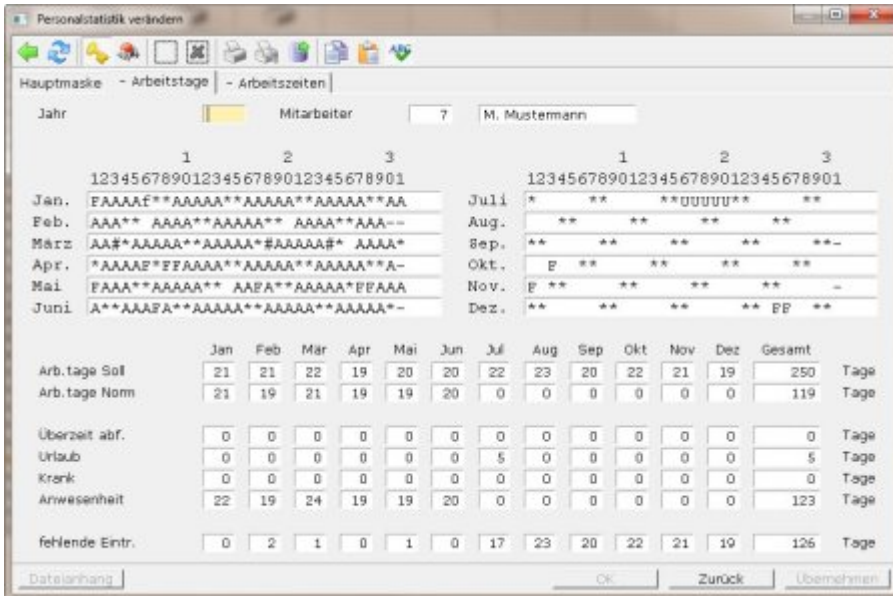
Personalstatistik verändern

Hauptmaske | - Arbeitstage | - Arbeitszeiten

Jahr | Mitarbeiter | 7 | M. Mustermann

1 2 3
1234567890123456789012345678901

| | |
|---|---|
| Jan. | FAAAAF**AAAAA**AAAAA**AAAAA**AA |
| Feb. | AAA** AAAA**AAAAA** AAAA**AAA-- |
| März | AA#*AAAAA**AAAAA*#AAAAA#* AAAA* |
| Apr. | *AAAAF*FFAAAA**AAAAA**AAAAA**A- |
| Mai | FAAA**AAAAA** AAFA**AAAAA*FFAAA |
| Juni | A**AAAFA**AAAAA**AAAAA**AAAAA*- |

1 2 3
1234567890123456789012345678901

| | |
|---|---|
| Juli | * ** **UUUUU** ** |
| Aug. | ** ** ** ** |
| Sep. | ** ** ** ** **- |
| Okt. | F ** ** ** ** |
| Nov. | F ** ** ** ** - |
| Dez. | ** ** ** ** FF ** |

| | Jan | Feb | Mär | Apr | Mai | Jun | Jul | Aug | Sep | Okt | Nov | Dez | Gesamt | |
|---|---|---|---|---|---|---|---|---|---|---|---|---|---|---|
| Arb.tage Soll | 21 | 21 | 22 | 19 | 20 | 20 | 22 | 23 | 20 | 22 | 21 | 19 | 250 | Tage |
| Arb.tage Norm | 21 | 19 | 21 | 19 | 19 | 20 | 0 | 0 | 0 | 0 | 0 | 0 | 119 | Tage |
| Überzeit abf. | 0 | 0 | 0 | 0 | 0 | 0 | 0 | 0 | 0 | 0 | 0 | 0 | 0 | Tage |
| Urlaub | 0 | 0 | 0 | 0 | 0 | 0 | 5 | 0 | 0 | 0 | 0 | 0 | 5 | Tage |
| Krank | 0 | 0 | 0 | 0 | 0 | 0 | 0 | 0 | 0 | 0 | 0 | 0 | 0 | Tage |
| Anwesenheit | 22 | 19 | 24 | 19 | 19 | 20 | 0 | 0 | 0 | 0 | 0 | 0 | 123 | Tage |
| fehlende Eintr. | 0 | 2 | 1 | 0 | 1 | 0 | 17 | 23 | 20 | 22 | 21 | 19 | 126 | Tage |

Dateianhang | OK | Zurück | Übernehmen